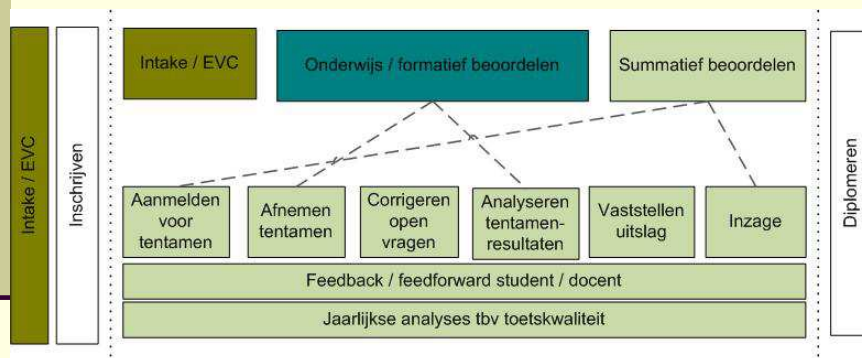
Intake / EVC

Inschrijven

Intake / EVC

Onderwijs / formatief beoordelen

Summatief beoordelen

Aanmelden voor tentamen

Afnemen tentamen

Corrigeren open vragen

Analyseren tentamenresultaten

Vaststellen uitslag

Inzage

Feedback / feedforward student / docent

Jaarlijkse analyses tbv toetskwaliteit

Diplomeren